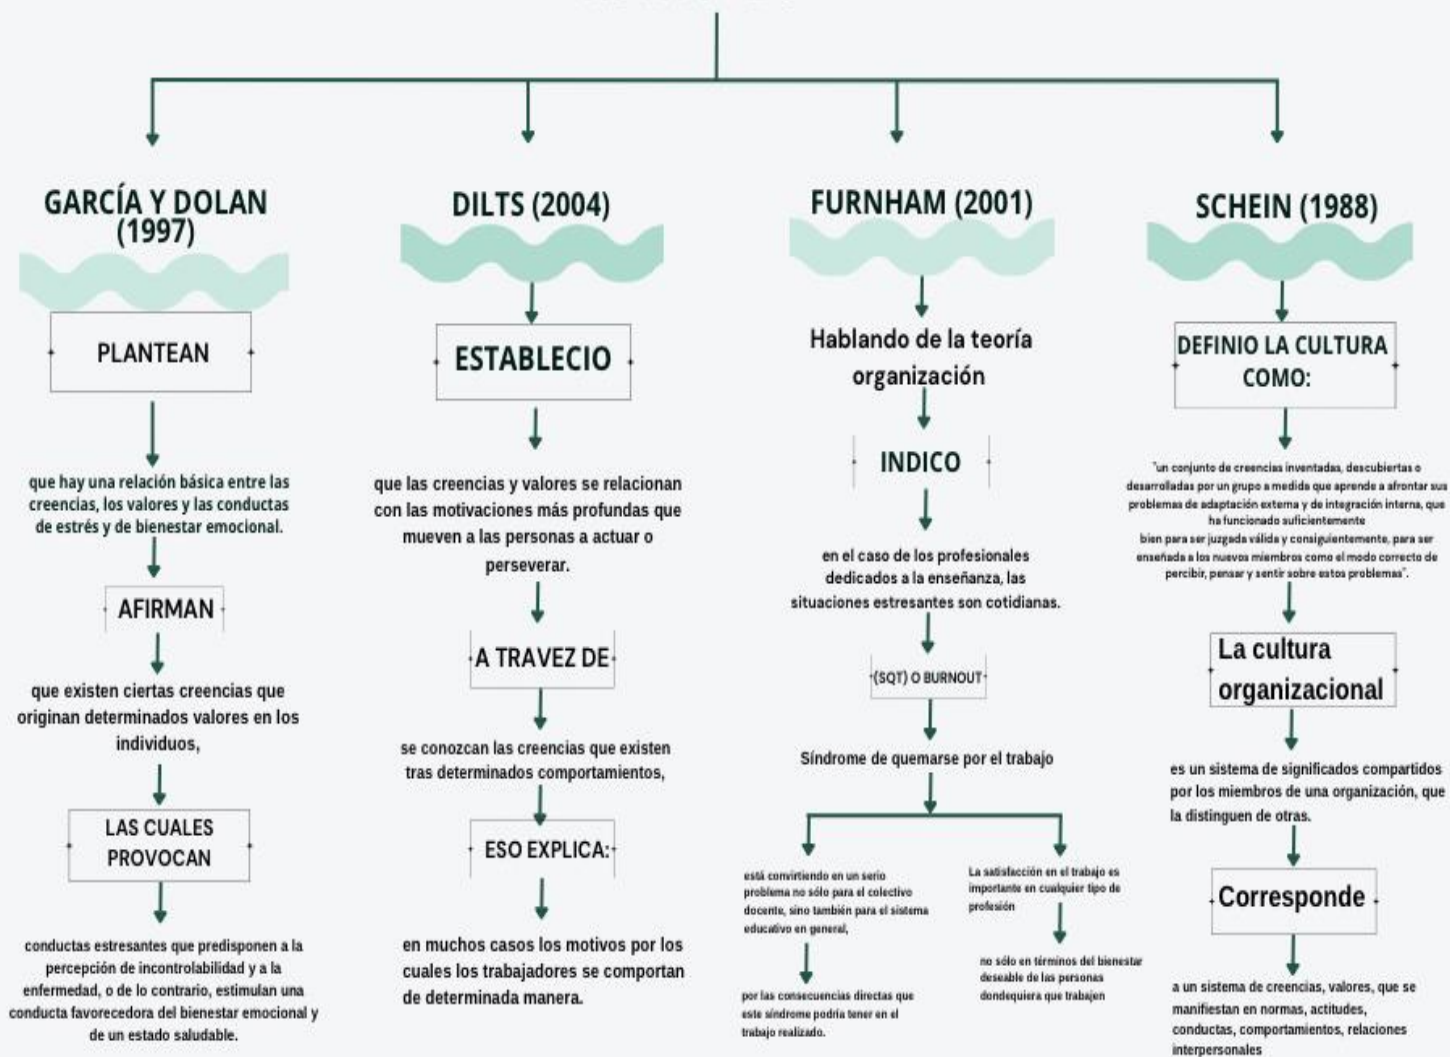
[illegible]

GARCÍA Y DOLAN (1997)

PLANTEAN

que hay una relación básica entre las creencias, los valores y las conductas de estrés y de bienestar emocional.

AFIRMAN

que existen ciertas creencias que originan determinados valores en los individuos,

LAS CUALES PROVOCAN

conductas estresantes que predisponen a la percepción de incontrolabilidad y a la enfermedad, o de lo contrario, estimulan una conducta favorecedora del bienestar emocional y de un estado saludable.

DILTS (2004)

ESTABLECIO

que las creencias y valores se relacionan con las motivaciones más profundas que mueven a las personas a actuar o perseverar.

A TRAVEZ DE

se conozcan las creencias que existen tras determinados comportamientos,

ESO EXPLICA:

en muchos casos los motivos por los cuales los trabajadores se comportan de determinada manera.

FURNHAM (2001)

Hablando de la teoría organización

INDICO

en el caso de los profesionales dedicados a la enseñanza, las situaciones estresantes son cotidianas.

(SQT) O BURNOUT

Síndrome de quemarse por el trabajo

está convirtiendo en un serio problema no sólo para el colectivo docente, sino también para el sistema educativo en general,

por las consecuencias directas que este síndrome podría tener en el trabajo realizado.

La satisfacción en el trabajo es importante en cualquier tipo de profesión

no sólo en términos del bienestar deseable de las personas dondequiera que trabajen

SCHEIN (1988)

DEFINIO LA CULTURA COMO:

"un conjunto de creencias inventadas, descubiertas o desarrolladas por un grupo a medida que aprende a afrontar sus problemas de adaptación externa y de integración interna, que ha funcionado suficientemente bien para ser juzgada válida y consiguientemente, para ser enseñada a los nuevos miembros como el modo correcto de percibir, pensar y sentir sobre estos problemas".

La cultura organizacional

es un sistema de significados compartidos por los miembros de una organización, que la distinguen de otras.

Corresponde

a un sistema de creencias, valores, que se manifiestan en normas, actitudes, conductas, comportamientos, relaciones interpersonales